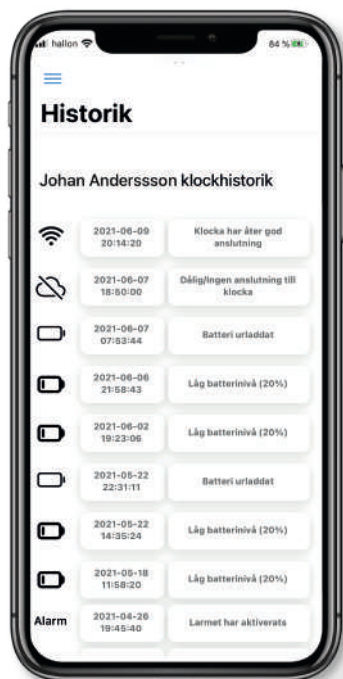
hallon
84 %

Historik

Johan Anderssson klockhistorik

2021-06-09 20:14:20 | Klocka har åter god anslutning
2021-06-07 18:50:00 | Dålig/ingen anslutning till klocka
2021-06-07 07:53:44 | Batteri urladdat
2021-06-06 21:58:43 | Låg batterinivå (20%)
2021-06-02 19:23:06 | Låg batterinivå (20%)
2021-05-22 22:31:11 | Batteri urladdat
2021-05-22 14:35:24 | Låg batterinivå (20%)
2021-05-18 11:58:20 | Låg batterinivå (20%)
Alarm 2021-04-26 19:45:40 | Larmet har aktiverats